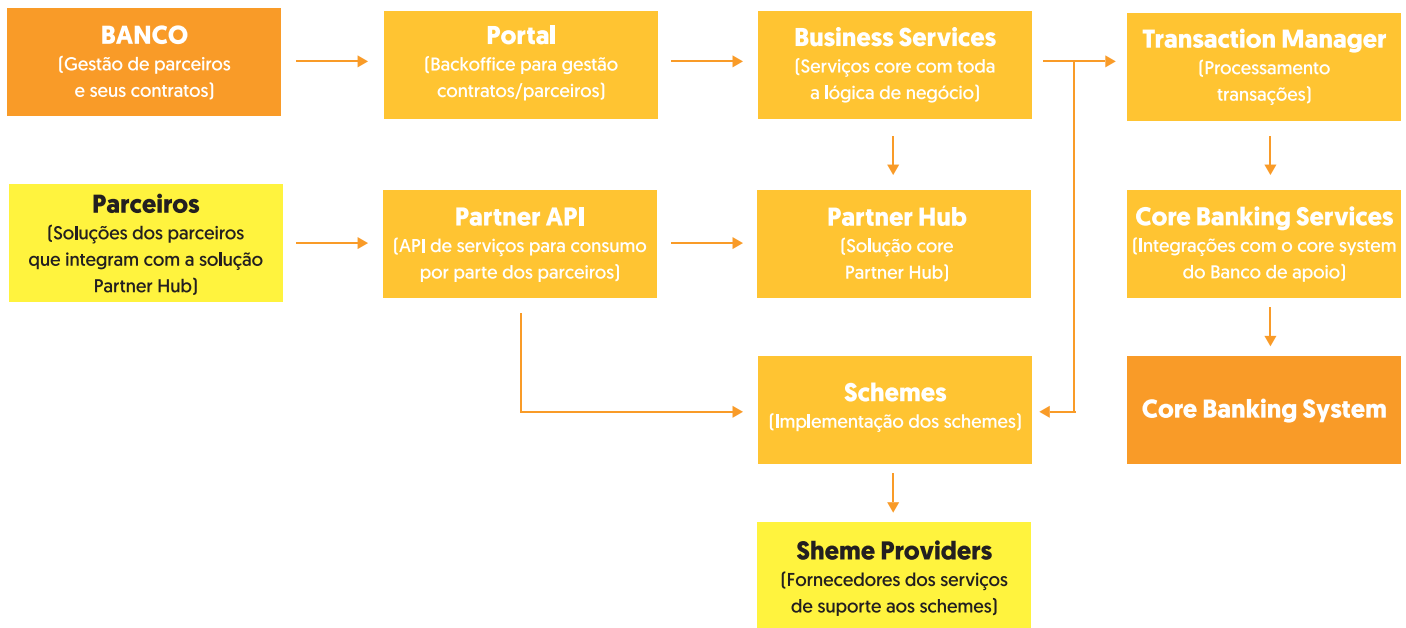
BANCO
(Gestão de parceiros e seus contratos)

Portal
(Backoffice para gestão contratos/parceiros)

Business Services
(Serviços core com toda a lógica de negócio)

Transaction Manager
(Processamento transações)

Parceiros
(Soluções dos parceiros que integram com a solução Partner Hub)

Partner API
(API de serviços para consumo por parte dos parceiros)

Partner Hub
(Solução core Partner Hub)

Core Banking Services
(Integrações com o core system do Banco de apoio)

Schemes
(Implementação dos schemes)

Core Banking System

Sheme Providers
(Fornecedores dos serviços de suporte aos schemes)